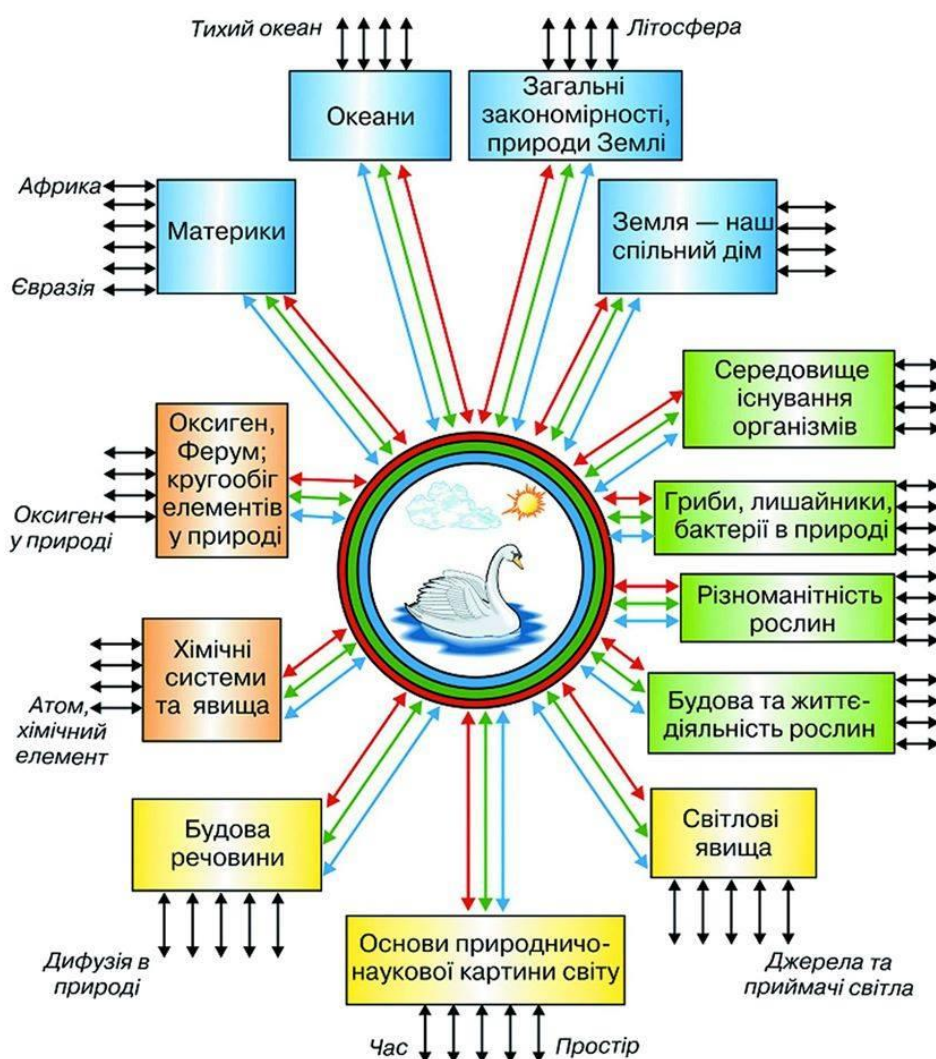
Тихий океан

Океани

Літосфера

Загальні закономірності, природи Землі

Африка

Материки

Євразія

Земля — наш спільний дім

Середовище існування організмів

Оксиген, Ферум; кругообіг елементів у природі

Оксиген у природі

Гриби, лишайники, бактерії в природі

Різноманітність рослин

Хімічні системи та явища

Атом, хімічний елемент

Будова та життєдіяльність рослин

Будова речовини

Світлові явища

Дифузія в природі

Основи природничо-наукової картини світу

Джерела та приймачі світла

Час

Простір